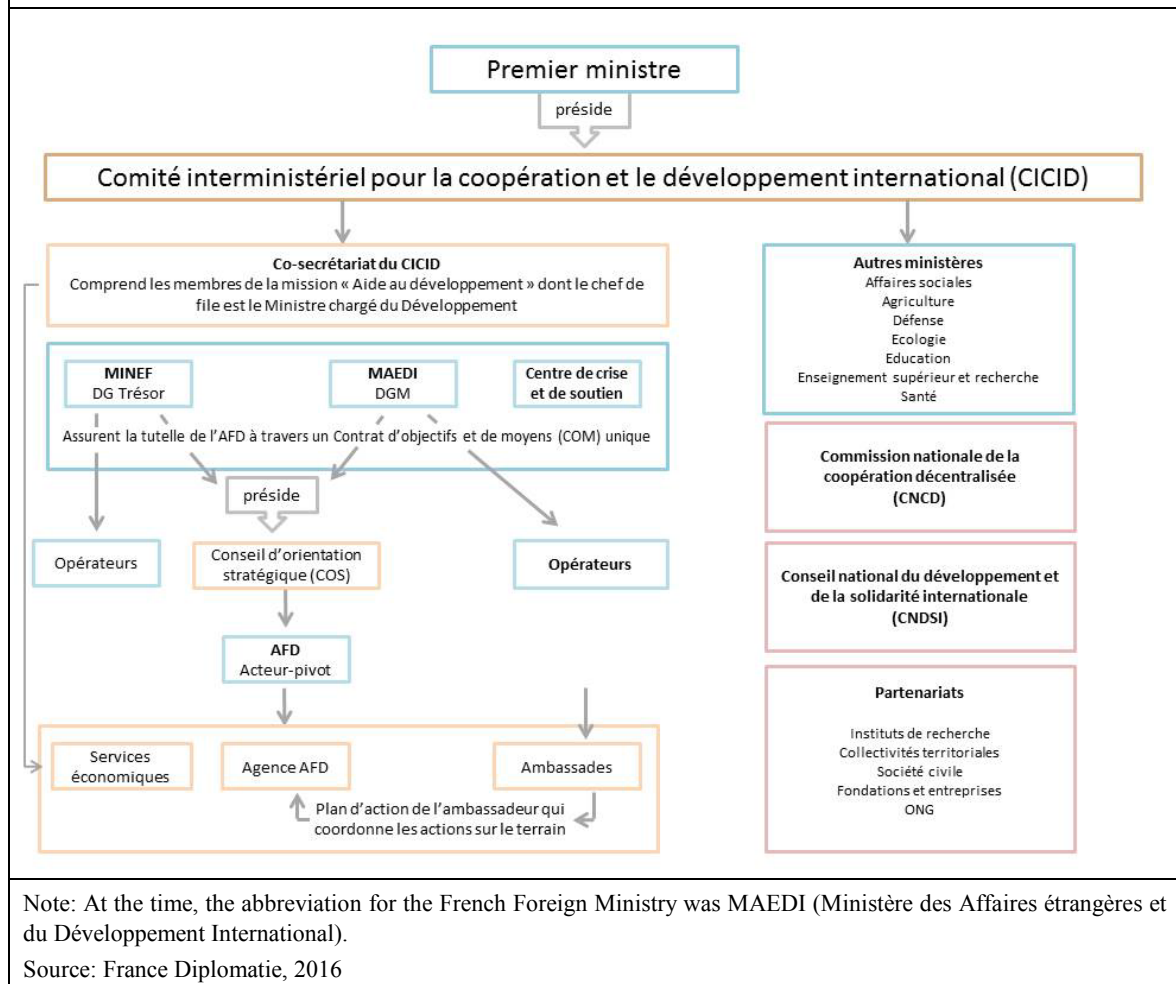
Premier ministre

préside

Comité interministériel pour la coopération et le développement international (CICID)

Co-secrétariat du CICID
Comprend les membres de la mission « Aide au développement » dont le chef de file est le Ministre chargé du Développement

MINEF
DG Trésor

MAEDI
DGM

Centre de crise et de soutien

Assurent la tutelle de l'AFD à travers un Contrat d'objectifs et de moyens (COM) unique

préside

Opérateurs

Conseil d'orientation stratégique (COS)

Opérateurs

AFD
Acteur-pivot

Services économiques

Agence AFD

Ambassades

Plan d'action de l'ambassadeur qui coordonne les actions sur le terrain

Autres ministères
Affaires sociales
Agriculture
Défense
Ecologie
Education
Enseignement supérieur et recherche
Santé

Commission nationale de la coopération décentralisée (CNCD)

Conseil national du développement et de la solidarité internationale (CNDSI)

Partenariats

Instituts de recherche
Collectivités territoriales
Société civile
Fondations et entreprises
ONG

Note: At the time, the abbreviation for the French Foreign Ministry was MAEDI (Ministère des Affaires étrangères et du Développement International).

Source: France Diplomatie, 2016